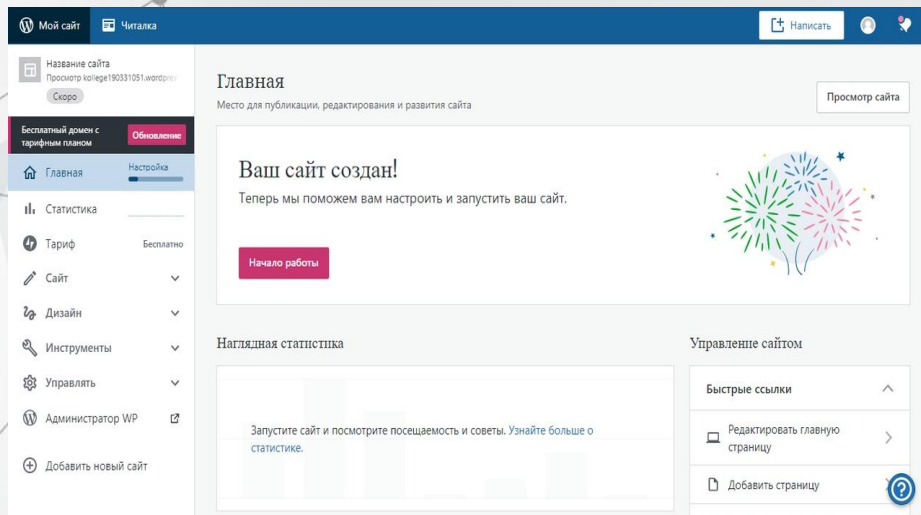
Мой сайт Читалка

Написать

Название сайта
Просмотр kollege190331051.wordpre
Скоро

Бесплатный домен с тарифным планом
Обновление

Главная
Настройка

Статистика

Тариф
Бесплатно

Сайт

Дизайн

Инструменты

Управлять

Администратор WP

Добавить новый сайт

Главная
Место для публикации, редактирования и развития сайта

Просмотр сайта

Ваш сайт создан!
Теперь мы поможем вам настроить и запустить ваш сайт.

Начало работы

Наглядная статистика

Запустите сайт и посмотрите посещаемость и советы. Узнайте больше о статистике.

Управление сайтом

Быстрые ссылки

Редактировать главную страницу

Добавить страницу